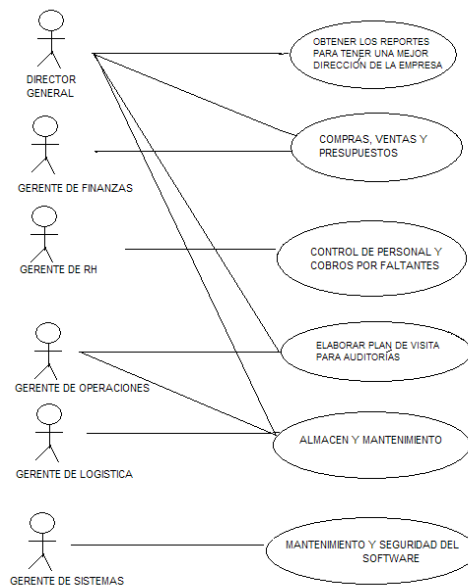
DIRECTOR GENERAL

OBTENER LOS REPORTES PARA TENER UNA MEJOR DIRECCIÓN DE LA EMPRESA

GERENTE DE FINANZAS

COMPRAS, VENTAS Y PRESUPUESTOS

GERENTE DE RH

CONTROL DE PERSONAL Y COBROS POR FALTANTES

GERENTE DE OPERACIONES

ELABORAR PLAN DE VISITA PARA AUDITORÍAS

GERENTE DE LOGISTICA

ALMACEN Y MANTENIMIENTO

GERENTE DE SISTEMAS

MANTENIMIENTO Y SEGURIDAD DEL SOFTWARE